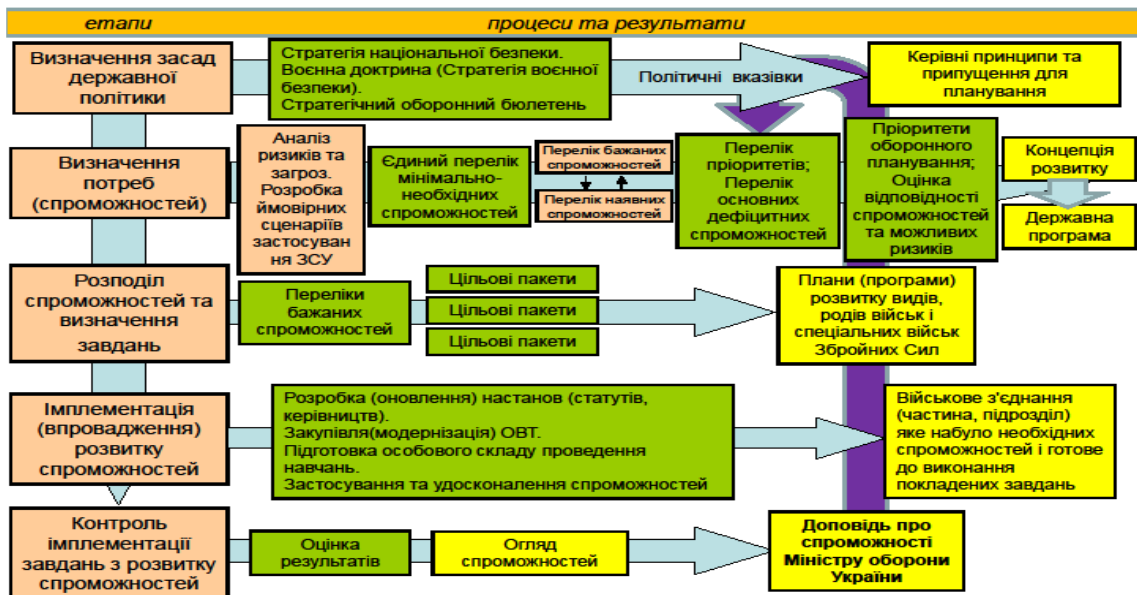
етапи

процеси та результати

Визначення засад державної політики

Стратегія національної безпеки. Воєнна доктрина (Стратегія воєнної безпеки). Стратегічний оборонний бюлетень

Політичні вказівки

Керівні принципи та припущення для планування

Визначення потреб (спроможностей)

Аналіз ризиків та загроз. Розробка ймовірних сценаріїв застосування ЗСУ

Єдиний перелік мінімально-необхідних спроможностей

Перелік бажаних спроможностей

Перелік наявних спроможностей

Перелік пріоритетів; Перелік основних дефіцитних спроможностей

Пріоритети оборонного планування; Оцінка відповідності спроможностей та можливих ризиків

Концепція розвитку

Державна програма

Розподіл спроможностей та визначення завдань

Переліки бажаних спроможностей

Цільові пакети

Цільові пакети

Цільові пакети

Плани (програми) розвитку видів, родів військ і спеціальних військ Збройних Сил

Імплементація (впровадження) розвитку спроможностей

Розробка (оновлення) настанов (статутів, керівництв). Закупівля(модернізація) ОВТ. Підготовка особового складу проведення навчань. Застосування та удосконалення спроможностей

Військове з'єднання (частина, підрозділ) яке набуло необхідних спроможностей і готове до виконання покладених завдань

Контроль імплементації завдань з розвитку спроможностей

Оцінка результатів

Огляд спроможностей

Доповідь про спроможності Міністру оборони України